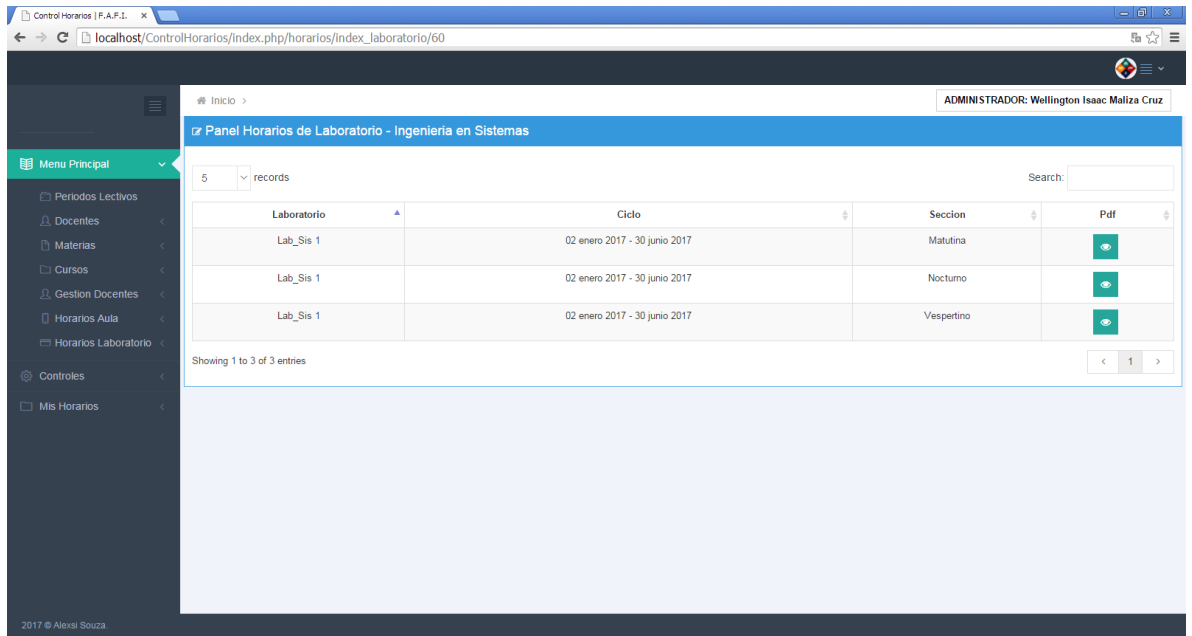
Control Horarios | F.A.F.I. ×

localhost/ControlHorarios/index.php/horarios/index_laboratorio/60

Inicio >

ADMINISTRADOR: Wellington Isaac Maliza Cruz

Menu Principal

Periodos Lectivos

Docentes

Materias

Cursos

Gestion Docentes

Horarios Aula

Horarios Laboratorio

Controles

Mis Horarios

Panel Horarios de Laboratorio - Ingenieria en Sistemas

5 records

Search:

| Laboratorio | Ciclo | Seccion | Pdf |
|---|---|---|---|
| Lab_Sis 1 | 02 enero 2017 - 30 junio 2017 | Matutina | |
| Lab_Sis 1 | 02 enero 2017 - 30 junio 2017 | Nocturno | |
| Lab_Sis 1 | 02 enero 2017 - 30 junio 2017 | Vespertino | |

Showing 1 to 3 of 3 entries

‹ 1 ›

2017 © Alexsi Souza.